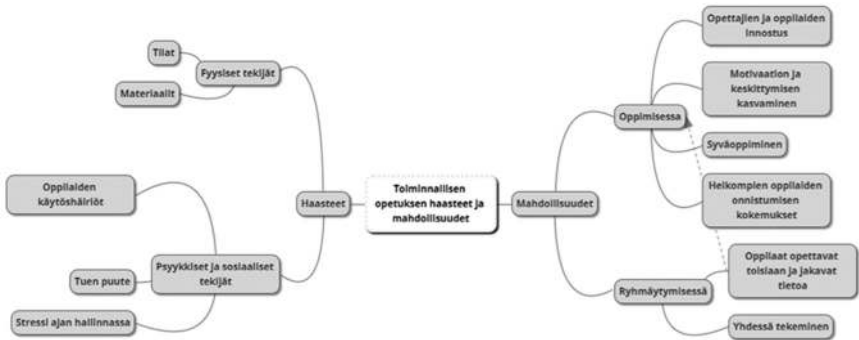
Toiminnallisen opetuksen haasteet ja mahdollisuudet

Haasteet

Fyysiset tekijät

Tilat

Materiaalit

Psyykkiset ja sosiaaliset tekijät

Oppilaiden käytöshäiriöt

Tuen puute

Stressi ajan hallinnassa

Mahdollisuudet

Oppimisessa

Opettajien ja oppilaiden innostus

Motivaation ja keskittymisen kasvaminen

Syväoppiminen

Heikompien oppilaiden onnistumisen kokemukset

Ryhmäytymisessä

Oppilaat opettavat toisiaan ja jakavat tietoa

Yhdessä tekeminen